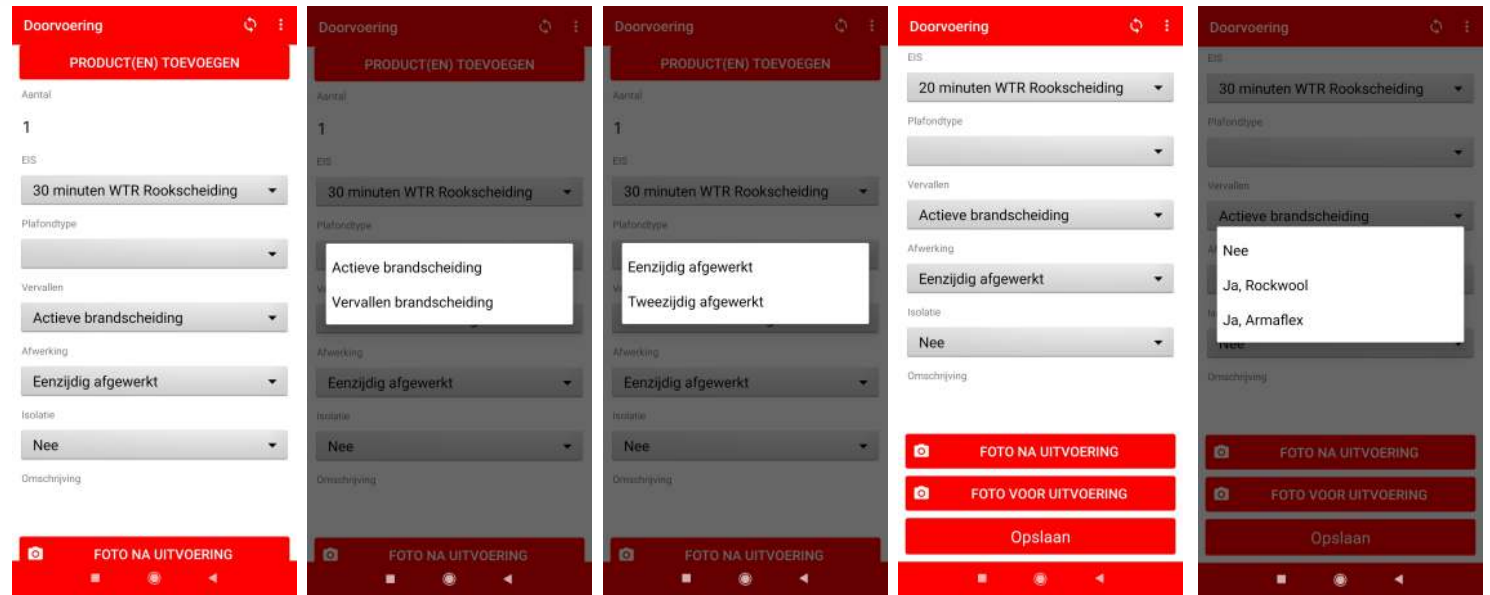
Doorvoering

PRODUCT(EN) TOEVOEGEN

Aantal

1

EIS

30 minuten WTR Rookscheiding

Plafondtype

Vervallen

Actieve brandscheiding

Afwerking

Eenzijdig afgewerkt

Isolatie

Nee

Omschrijving

FOTO NA UITVOERING

Doorvoering

PRODUCT(EN) TOEVOEGEN

Aantal

1

EIS

30 minuten WTR Rookscheiding

Plafondtype

Actieve brandscheiding

Vervallen brandscheiding

Afwerking

Eenzijdig afgewerkt

Isolatie

Nee

Omschrijving

FOTO NA UITVOERING

Doorvoering

PRODUCT(EN) TOEVOEGEN

Aantal

1

EIS

30 minuten WTR Rookscheiding

Plafondtype

Eenzijdig afgewerkt

Tweezijdig afgewerkt

Afwerking

Eenzijdig afgewerkt

Isolatie

Nee

Omschrijving

FOTO NA UITVOERING

Doorvoering

EIS

20 minuten WTR Rookscheiding

Plafondtype

Vervallen

Actieve brandscheiding

Afwerking

Eenzijdig afgewerkt

Isolatie

Nee

Omschrijving

FOTO NA UITVOERING

FOTO VOOR UITVOERING

Opslaan

Doorvoering

EIS

30 minuten WTR Rookscheiding

Plafondtype

Vervallen

Actieve brandscheiding

Nee

Ja, Rockwool

Ja, Armaflex

Omschrijving

FOTO NA UITVOERING

FOTO VOOR UITVOERING

Opslaan